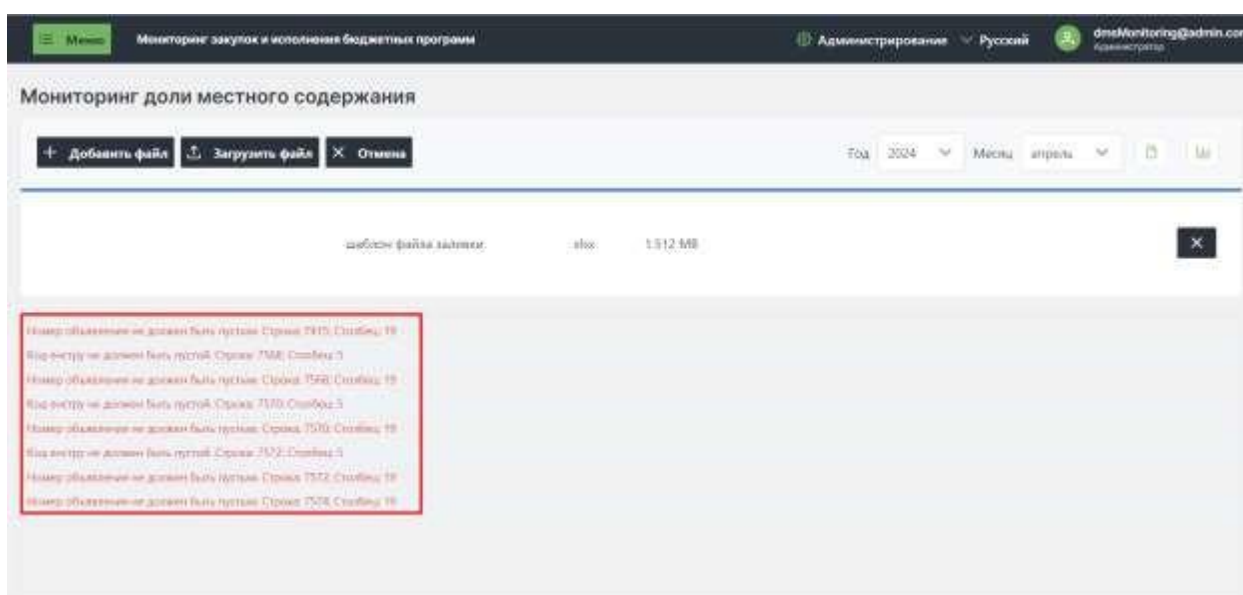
Меню Мониторинг закупок и исполнения бюджетных программ

Администрирование Русский dmsMonitoring@admin.co
Администратор

Мониторинг доли местного содержания

+ Добавить файл Загрузить файл × Отмена

Год 2024 Месяц апрель

шаблон файла заливки xlsx 1.512 MB

Номер объявления не должен быть пустым. Строка: 7515; Столбец: 19
Код енстру не должен быть пустой. Строка: 7568; Столбец: 5
Номер объявления не должен быть пустым. Строка: 7568; Столбец: 19
Код енстру не должен быть пустой. Строка: 7570; Столбец: 5
Номер объявления не должен быть пустым. Строка: 7570; Столбец: 19
Код енстру не должен быть пустой. Строка: 7572; Столбец: 5
Номер объявления не должен быть пустым. Строка: 7572; Столбец: 19
Номер объявления не должен быть пустым. Строка: 7574; Столбец: 19